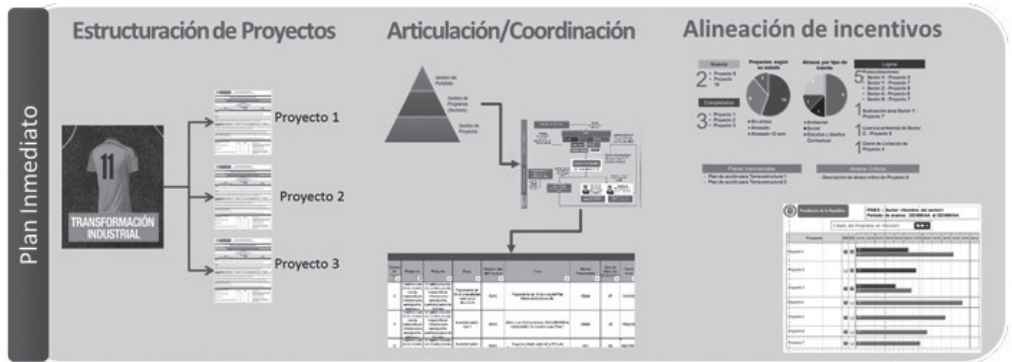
Plan Inmediato

Estructuración de Proyectos

11
TRANSFORMACIÓN INDUSTRIAL

Proyecto 1

Proyecto 2

Proyecto 3

Articulación/Coordinación

Gestión del Portafolio

Gestión de Programas (Sectores)

Gestión de Proyectos

Alineación de incentivos

Nuevos
2 • Proyecto 8 • Proyecto 10

Completados
3 • Proyecto 1 • Proyecto 2 • Proyecto 3

Proyectos según su estado

Atrasos por tipo de trámite

Logros
5 • Sector X - Proyecto 3 • Sector Y - Proyecto 4 • Sector Z - Proyecto 5 • Sector A - Proyecto 6 • Sector B - Proyecto 7

1 Ilustración para Sector Y - Proyecto 7

1 Licencia ambiental de Sector C - Proyecto 8

1 Cierre de Licitación de Proyecto 9

Planes transversales

Atrasos Críticos

Presidencia de la República

PMES - Sector: Estado del Portafolio de PMES

Proyecto 1
Proyecto 2
Proyecto 3
Proyecto 4
Proyecto 5
Proyecto 6
Proyecto 7